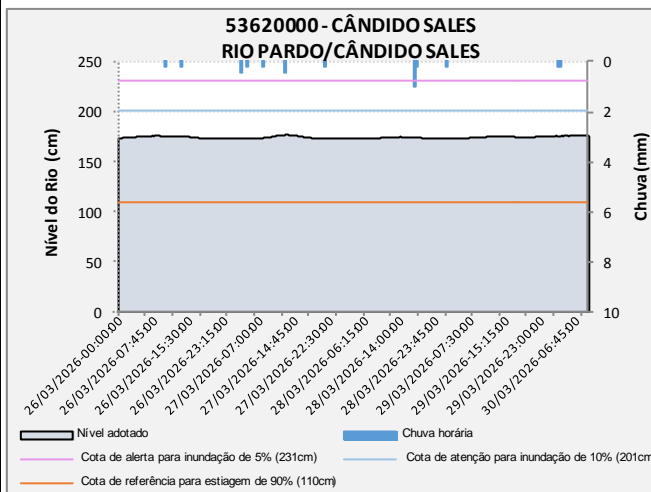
53620000 - CÂNDIDO SALES
RIO PARDO/CÂNDIDO SALES

Nível do Rio (cm)

250
200
150
100
50
0

Chuva (mm)

0
2
4
6
8
10

26/03/2026-00:00:00
26/03/2026-07:45:00
26/03/2026-15:30:00
26/03/2026-23:15:00
27/03/2026-07:00:00
27/03/2026-14:45:00
27/03/2026-22:30:00
28/03/2026-06:15:00
28/03/2026-14:00:00
28/03/2026-23:45:00
29/03/2026-07:30:00
29/03/2026-15:15:00
29/03/2026-23:00:00
30/03/2026-06:45:00

Nível adotado
Chuva horária
Cota de alerta para inundação de 5% (231cm)
Cota de atenção para inundação de 10% (201cm
Cota de referência para estiagem de 90% (110cm)